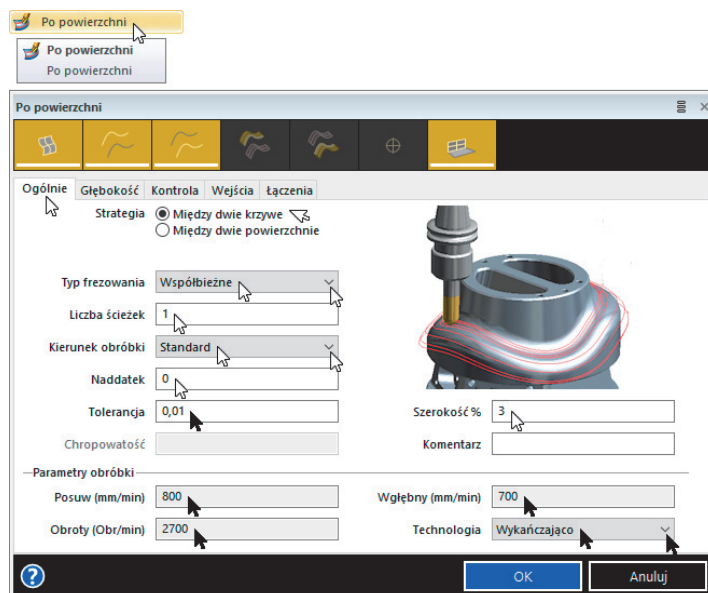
Po powierzchni

Po powierzchni
Po powierzchni

Po powierzchni

Ogólnie | Głębokość | Kontrola | Wejścia | Łączenia

Strategia
Między dwie krzywe
Między dwie powierzchnie

Typ frezowania: Współbieżne
Liczba ścieżek: 1
Kierunek obróbki: Standard
Naddatek: 0
Tolerancja: 0,01
Szerokość %: 3
Chropowatość
Komentarz

Parametry obróbki
Posuw (mm/min): 800
Wgłębny (mm/min): 700
Obroty (Obr/min): 2700
Technologia: Wykańczająco

?
OK
Anuluj